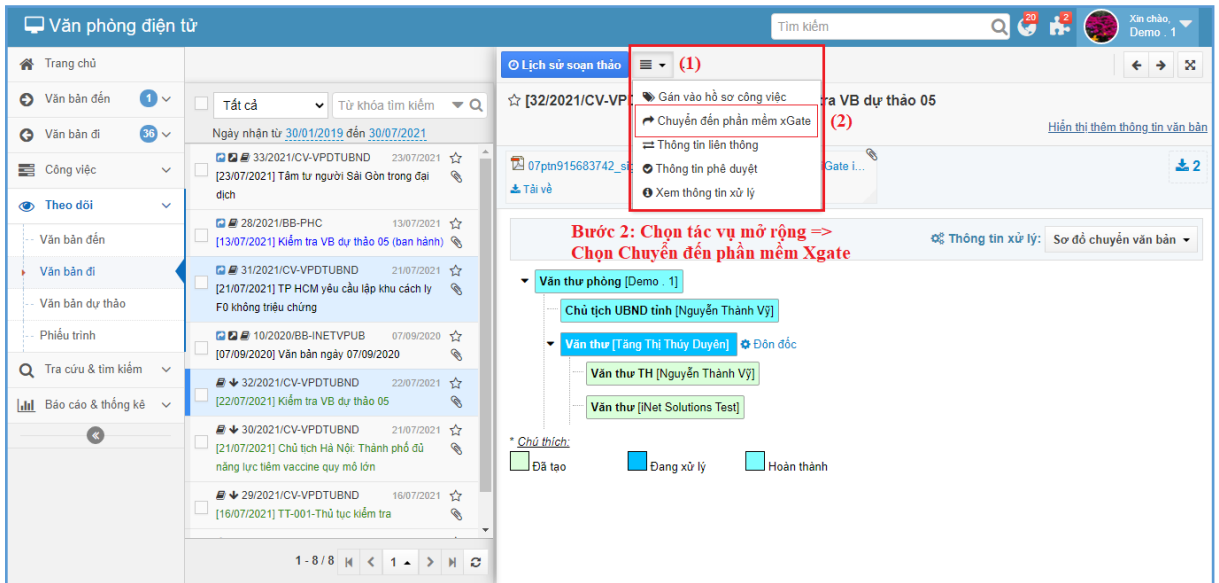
Văn phòng điện tử
Tìm kiếm
20
2
Xin chào,
Demo . 1

Trang chủ
Văn bản đến 1
Văn bản đi 36
Công việc
Theo dõi
Văn bản đến
Văn bản đi
Văn bản dự thảo
Phiếu trình
Tra cứu & tìm kiếm
Báo cáo & thống kê

Tất cả
Từ khóa tìm kiếm
Ngày nhận từ 30/01/2019 đến 30/07/2021

33/2021/CV-VPDTUBND 23/07/2021
[23/07/2021] Tâm tư người Sài Gòn trong đại dịch

28/2021/BB-PHC 13/07/2021
[13/07/2021] Kiểm tra VB dự thảo 05 (ban hành)

31/2021/CV-VPDTUBND 21/07/2021
[21/07/2021] TP HCM yêu cầu lập khu cách ly F0 không triệu chứng

10/2020/BB-INETVPUB 07/09/2020
[07/09/2020] Văn bản ngày 07/09/2020

32/2021/CV-VPDTUBND 22/07/2021
[22/07/2021] Kiểm tra VB dự thảo 05

30/2021/CV-VPDTUBND 21/07/2021
[21/07/2021] Chủ tịch Hà Nội: Thành phố đủ năng lực tiêm vaccine quy mô lớn

29/2021/CV-VPDTUBND 16/07/2021
[16/07/2021] TT-001-Thủ tục kiểm tra

1 - 8 / 8 1

Lịch sử soạn thảo
(1)
Gán vào hồ sơ công việc
Chuyển đến phần mềm xGate (2)
Thông tin liên thông
Thông tin phê duyệt
Xem thông tin xử lý

[32/2021/CV-VP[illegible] ra VB dự thảo 05
Hiển thị thêm thông tin văn bản
07ptn915683742_st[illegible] Gate i...
Tải về
2

Bước 2: Chọn tác vụ mở rộng => Chọn Chuyển đến phần mềm Xgate
Thông tin xử lý: Sơ đồ chuyển văn bản

Văn thư phòng [Demo . 1]
Chủ tịch UBND tỉnh [Nguyễn Thành Vỹ]
Văn thư [Tăng Thị Thúy Duyên] Đôn đốc
Văn thư TH [Nguyễn Thành Vỹ]
Văn thư [iNet Solutions Test]

* Chú thích:
Đã tạo
Đang xử lý
Hoàn thành